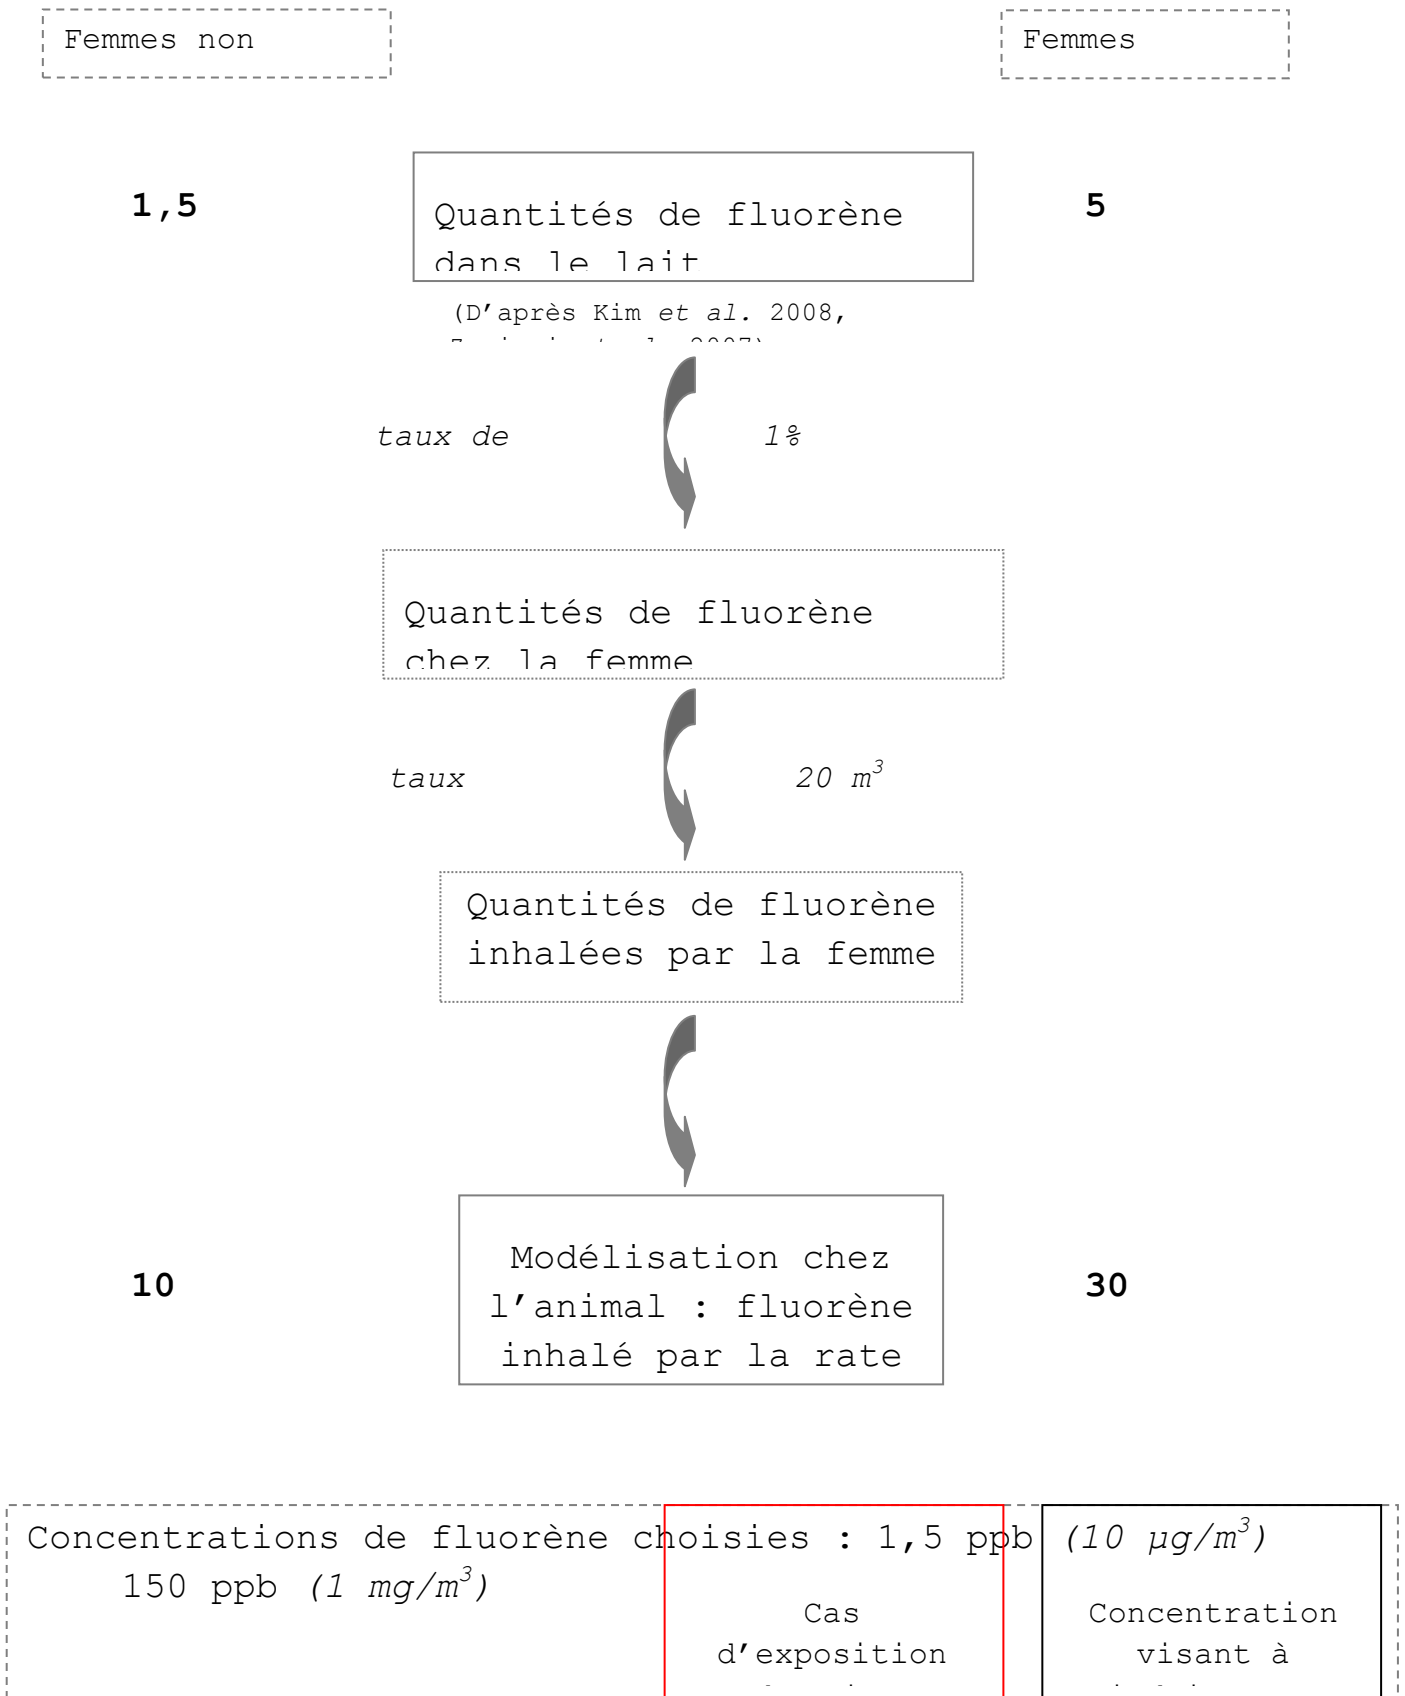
Femmes non

Femmes

1,5

Quantités de fluorène dans le lait

5

(D'après Kim *et al.* 2008, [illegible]

*taux de*

*1%*

Quantités de fluorène chez la femme

*taux*

*20 $m^3$*

Quantités de fluorène inhalées par la femme

10

Modélisation chez l'animal : fluorène inhalé par la rate

30

Concentrations de fluorène choisies : 1,5 ppb *(10 $\mu g/m^3$)*
150 ppb *(1 $mg/m^3$)*

Cas d'exposition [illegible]

Concentration visant à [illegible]